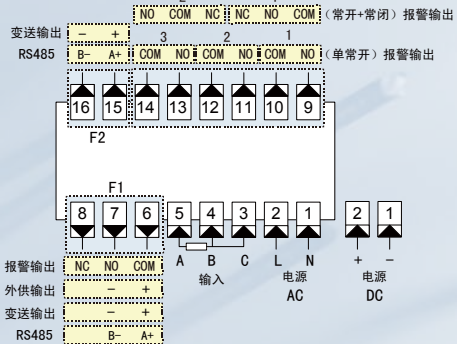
NO COM NC NC NO COM（常开+常闭）报警输出

变送输出 – +
RS485 B– A+

3 2 1
COM NO COM NO COM NO（单常开）报警输出

16 15 14 13 12 11 10 9

F2

F1

8 7 6 5 4 3 2 1 2 1

A B C L N + –

输入

电源
AC

电源
DC

报警输出 NC NO COM
外供输出 – +
变送输出 – +
RS485 B– A+